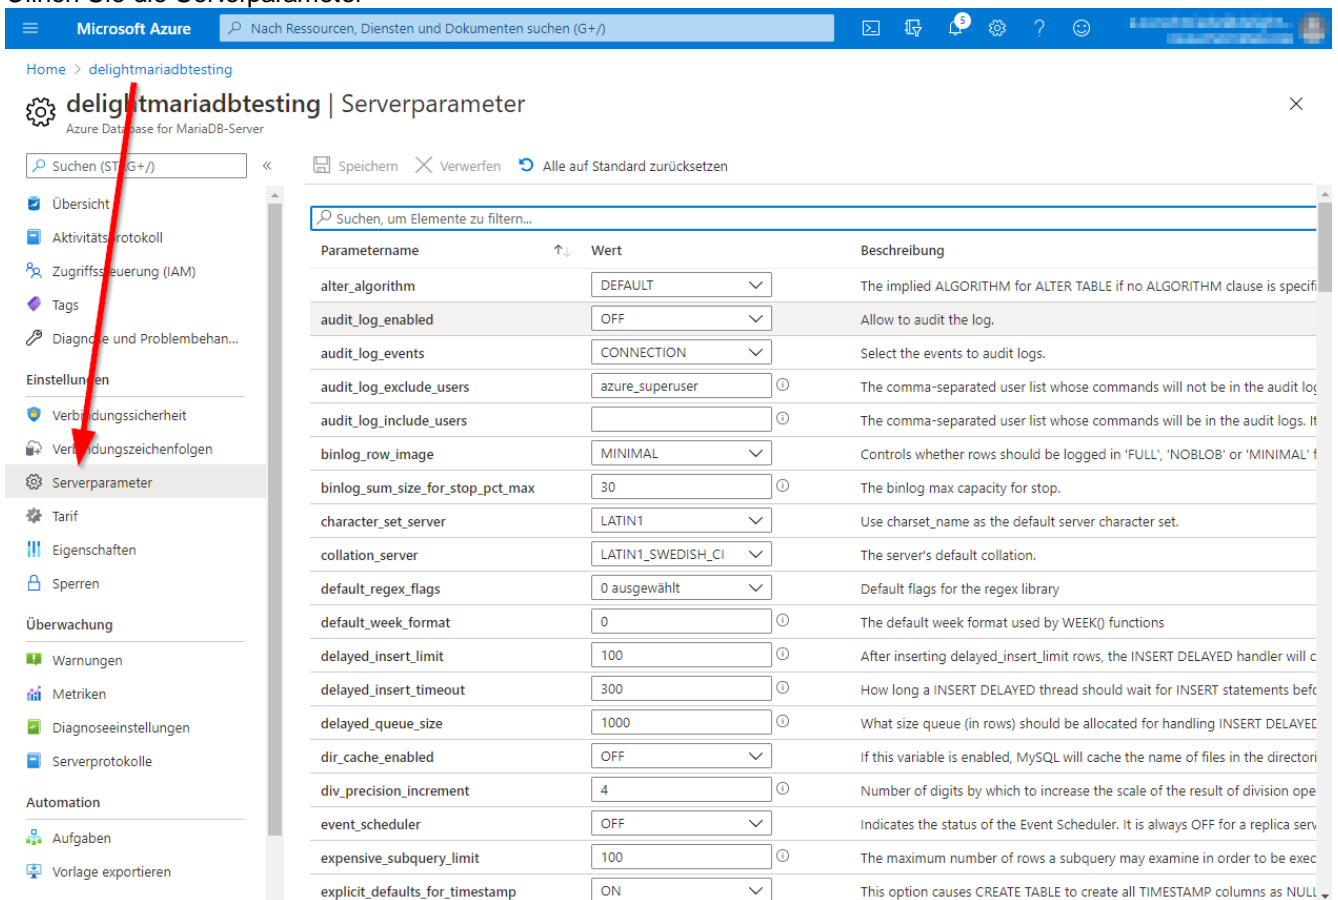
Öffnen Sie die Serverparameter

Microsoft Azure | Nach Ressourcen, Diensten und Dokumenten suchen (G+/)

5

Home > delightmariadbtesting

delightmariadbtesting | Serverparameter

Azure Database for MariaDB-Server

Suchen (STRG+/)

Übersicht
Aktivitätsprotokoll
Zugriffssteuerung (IAM)
Tags
Diagnose und Problembehan...

Einstellungen

Verbindungssicherheit
Verbindungszeichenfolgen
Serverparameter
Tarif
Eigenschaften
Sperren

Überwachung

Warnungen
Metriken
Diagnoseeinstellungen
Serverprotokolle

Automation

Aufgaben
Vorlage exportieren

Speichern | Verwerfen | Alle auf Standard zurücksetzen

Suchen, um Elemente zu filtern...

| Parametername | Wert | Beschreibung |
|---|---|---|
| alter_algorithm | DEFAULT | The implied ALGORITHM for ALTER TABLE if no ALGORITHM clause is specifi |
| audit_log_enabled | OFF | Allow to audit the log. |
| audit_log_events | CONNECTION | Select the events to audit logs. |
| audit_log_exclude_users | azure_superuser | The comma-separated user list whose commands will not be in the audit log |
| audit_log_include_users | | The comma-separated user list whose commands will be in the audit logs. It |
| binlog_row_image | MINIMAL | Controls whether rows should be logged in 'FULL', 'NOBLOB' or 'MINIMAL' f |
| binlog_sum_size_for_stop_pct_max | 30 | The binlog max capacity for stop. |
| character_set_server | LATIN1 | Use charset_name as the default server character set. |
| collation_server | LATIN1_SWEDISH_CI | The server's default collation. |
| default_regex_flags | 0 ausgewählt | Default flags for the regex library |
| default_week_format | 0 | The default week format used by WEEK() functions |
| delayed_insert_limit | 100 | After inserting delayed_insert_limit rows, the INSERT DELAYED handler will c |
| delayed_insert_timeout | 300 | How long a INSERT DELAYED thread should wait for INSERT statements befo |
| delayed_queue_size | 1000 | What size queue (in rows) should be allocated for handling INSERT DELAYED |
| dir_cache_enabled | OFF | If this variable is enabled, MySQL will cache the name of files in the directori |
| div_precision_increment | 4 | Number of digits by which to increase the scale of the result of division ope |
| event_scheduler | OFF | Indicates the status of the Event Scheduler. It is always OFF for a replica serv |
| expensive_subquery_limit | 100 | The maximum number of rows a subquery may examine in order to be exec |
| explicit_defaults_for_timestamp | ON | This option causes CREATE TABLE to create all TIMESTAMP columns as NULL |